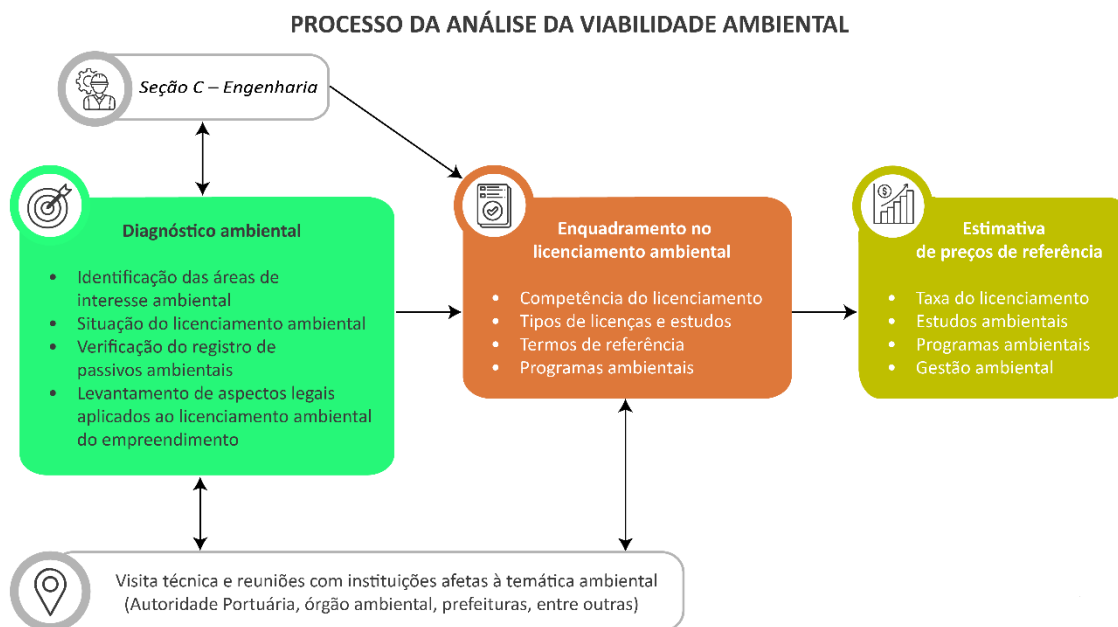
PROCESSO DA ANÁLISE DA VIABILIDADE AMBIENTAL

Seção C – Engenharia

Diagnóstico ambiental

- Identificação das áreas de interesse ambiental
- Situação do licenciamento ambiental
- Verificação do registro de passivos ambientais
- Levantamento de aspectos legais aplicados ao licenciamento ambiental do empreendimento

Enquadramento no licenciamento ambiental

- Competência do licenciamento
- Tipos de licenças e estudos
- Termos de referência
- Programas ambientais

Estimativa de preços de referência

- Taxa do licenciamento
- Estudos ambientais
- Programas ambientais
- Gestão ambiental

Visita técnica e reuniões com instituições afetas à temática ambiental (Autoridade Portuária, órgão ambiental, prefeituras, entre outras)